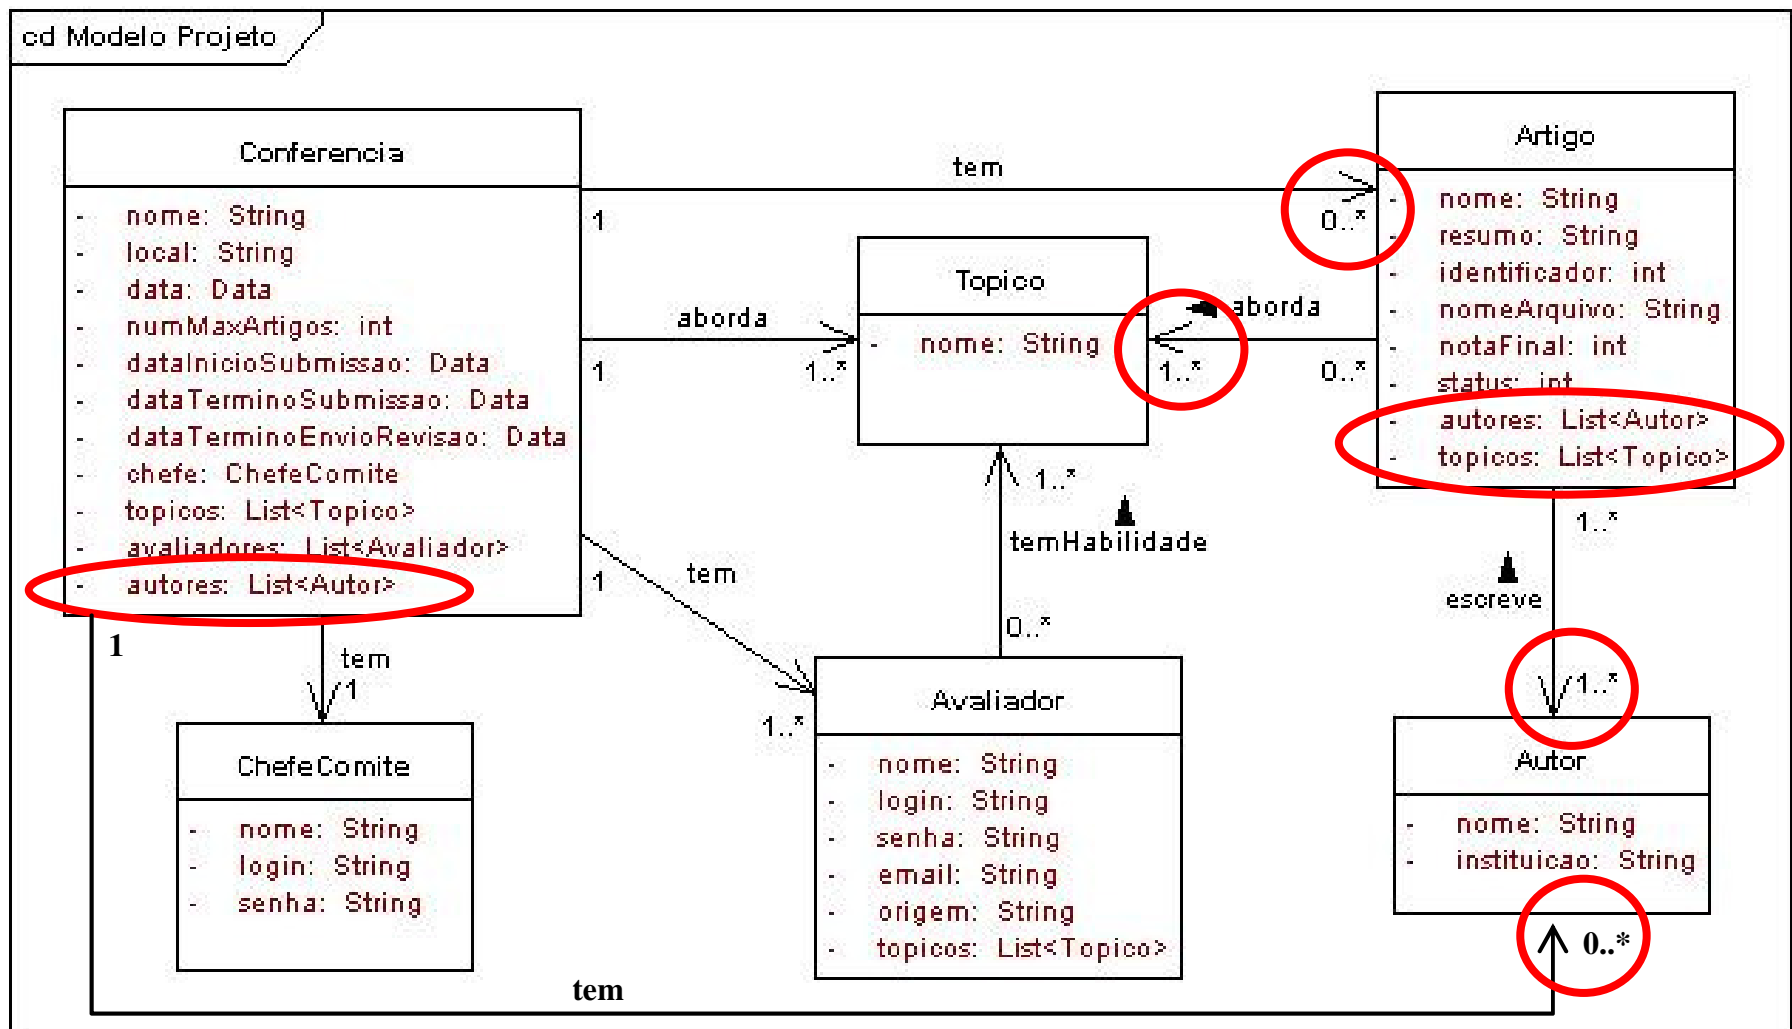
cd Modelo Projeto

Conferencia
- nome: String
- local: String
- data: Data
- numMaxArtigos: int
- dataInicioSubmissao: Data
- dataTerminoSubmissao: Data
- dataTerminoEnvioRevisao: Data
- chefe: ChefeComite
- topicos: List<Topico>
- avaliadores: List<Avaliador>
- autores: List<Autor>

tem
1
0..*

Artigo
- nome: String
- resumo: String
- identificador: int
- nomeArquivo: String
- notaFinal: int
- status: int
- autores: List<Autor>
- topicos: List<Topico>

aborda
1
1..*

Topico
- nome: String

aborda
1..*
0..*

1..*
temHabilidade
0..*

tem
1
1..*

1..*
escreve
1..*

1
tem
1

ChefeComite
- nome: String
- login: String
- senha: String

Avaliador
- nome: String
- login: String
- senha: String
- email: String
- origem: String
- topicos: List<Topico>

Autor
- nome: String
- instituicao: String

0..*
tem